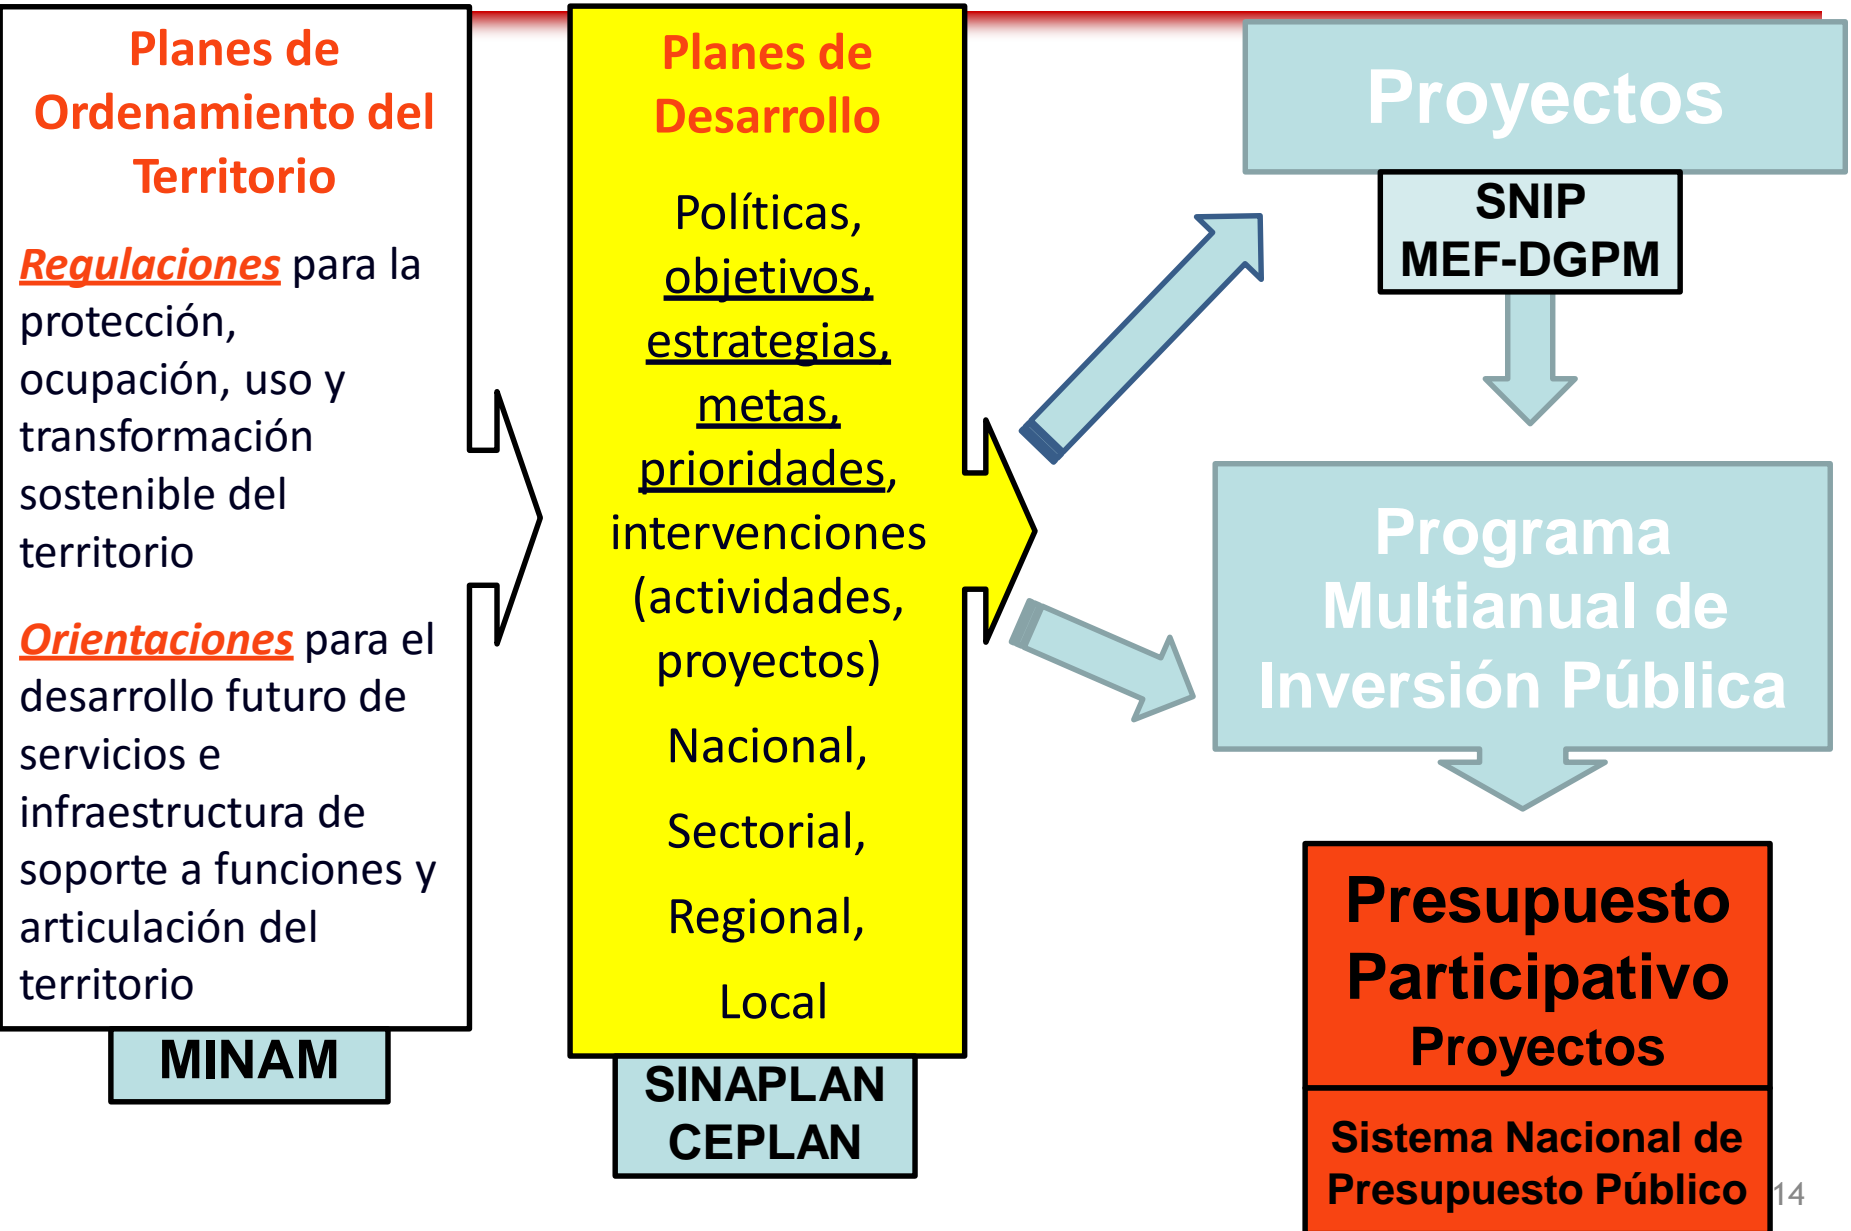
Planes de Ordenamiento del Territorio

Regulaciones para la protección, ocupación, uso y transformación sostenible del territorio

Orientaciones para el desarrollo futuro de servicios e infraestructura de soporte a funciones y articulación del territorio

MINAM

Planes de Desarrollo

Políticas, objetivos, estrategias, metas, prioridades, intervenciones (actividades, proyectos)

Nacional,

Sectorial,

Regional,

Local

SINAPLAN
CEPLAN

Proyectos

SNIP
MEF-DGPM

Programa Multianual de Inversión Pública

Presupuesto Participativo
Proyectos

Sistema Nacional de Presupuesto Público

14